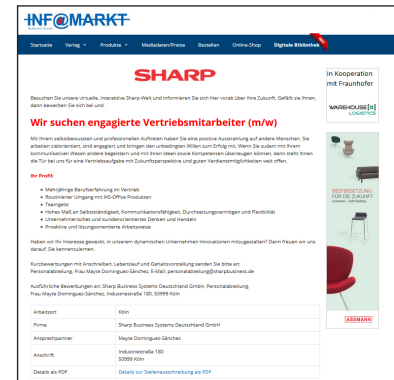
INF@MARKT

Startseite Verlag Produkte Mediadaten/Preise Bestellen Online-Shop Digitale Bibliothek

SHARP

Besuchen Sie unsere virtuelle, interaktive Sharp-Welt und informieren Sie sich hier vorab über Ihre Zukunft. Gefällt sie Ihnen, dann bewerben Sie sich bei uns!

Wir suchen engagierte Vertriebsmitarbeiter (m/w)

Mit Ihrem selbstbewussten und professionellen Auftreten haben Sie eine positive Ausstrahlung auf andere Menschen. Sie arbeiten zielorientiert, sind engagiert und bringen den unbedingten Willen zum Erfolg mit. Wenn Sie zudem mit Ihrem kommunikativen Wesen andere begeistern und mit Ihren Ideen sowie Kompetenzen überzeugen können, dann steht Ihnen die Tür bei uns für eine Vertriebsaufgabe mit Zukunftsperspektive und guten Verdienstmöglichkeiten weit offen.

Ihr Profil:

- Mehrjährige Berufserfahrung im Vertrieb
- Routinierter Umgang mit MS-Office Produkten
- Teamgeist
- Hohes Maß an Selbstständigkeit, Kommunikationsfähigkeit, Durchsetzungsvermögen und Flexibilität
- Unternehmerisches und kundenorientiertes Denken und Handeln
- Proaktive und lösungsorientierte Arbeitsweise

Haben wir Ihr Interesse geweckt, in unserem dynamischen Unternehmen Innovationen mitzugestalten? Dann freuen wir uns darauf, Sie kennenzulernen.

Kurzbewerbungen mit Anschreiben, Lebenslauf und Gehaltsvorstellung senden Sie bitte an: Personalabteilung, Frau Mayte Dominguez-Sánchez, E-Mail: personalabteilung@sharpbusiness.de

Ausführliche Bewerbungen an: Sharp Business Systems Deutschland GmbH, Personalabteilung, Frau Mayte Dominguez-Sánchez, Industriestraße 180, 50999 Köln

| Arbeitsort | Köln |
|---|---|
| Firma | Sharp Business Systems Deutschland GmbH |
| Ansprechpartner | Mayte Dominguez-Sánchez |
| Anschrift | Industriestraße 180<br>50999 Köln |
| Details als PDF | Details zur Stellenausschreibung als PDF |

In Kooperation mit Fraunhofer

WAREHOUSE LOGISTICS

BESTSEITENZUG FÜR DIE ZUKUNFT

ASSMANN